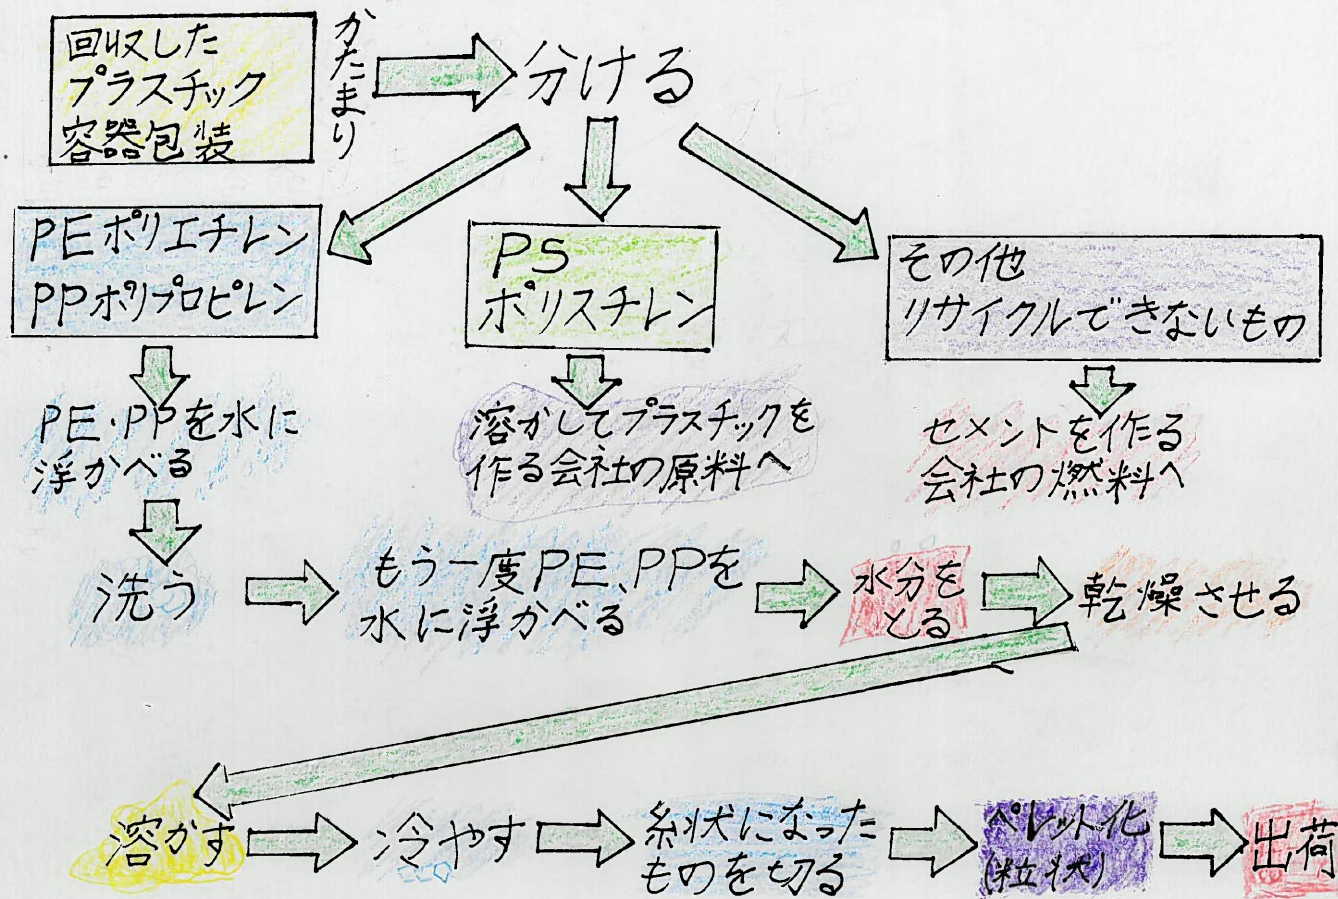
回収したプラスチック容器包装

かたまり

分ける

PEポリエチレン
PPポリプロピレン

PS
ポリスチレン

その他
リサイクルできないもの

PE・PPを水に浮かべる

溶かしてプラスチックを作る会社の原料へ

セメントを作る会社の燃料へ

洗う

もう一度PE、PPを水に浮かべる

水分をとる

乾燥させる

溶かす

冷やす

糸状になったものを切る

ペレット化
(粒状)

出荷